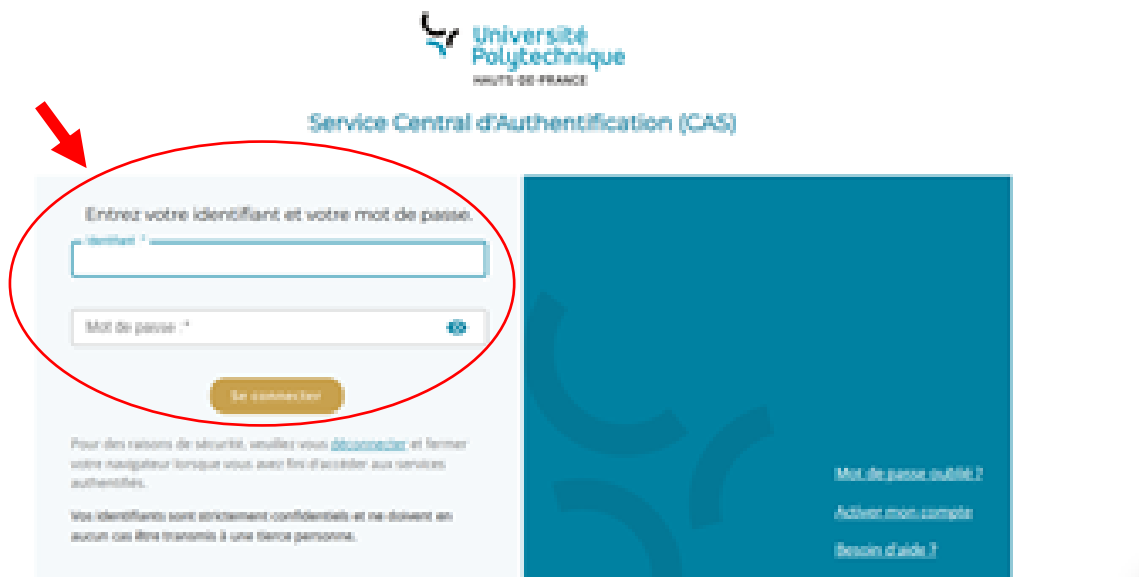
Université Polytechnique
HAUTS-DE-FRANCE

Service Central d'Authentification (CAS)

Entrez votre identifiant et votre mot de passe.

Identifiant *

Mot de passe *

Se connecter

Pour des raisons de sécurité, veuillez vous déconnecter et fermer votre navigateur lorsque vous avez fini d'accéder aux services authentifiés.

Vos identifiants sont strictement confidentiels et ne doivent en aucun cas être transmis à une tierce personne.

Mot de passe oublié ?

Activer mon compte

Besoin d'aide ?